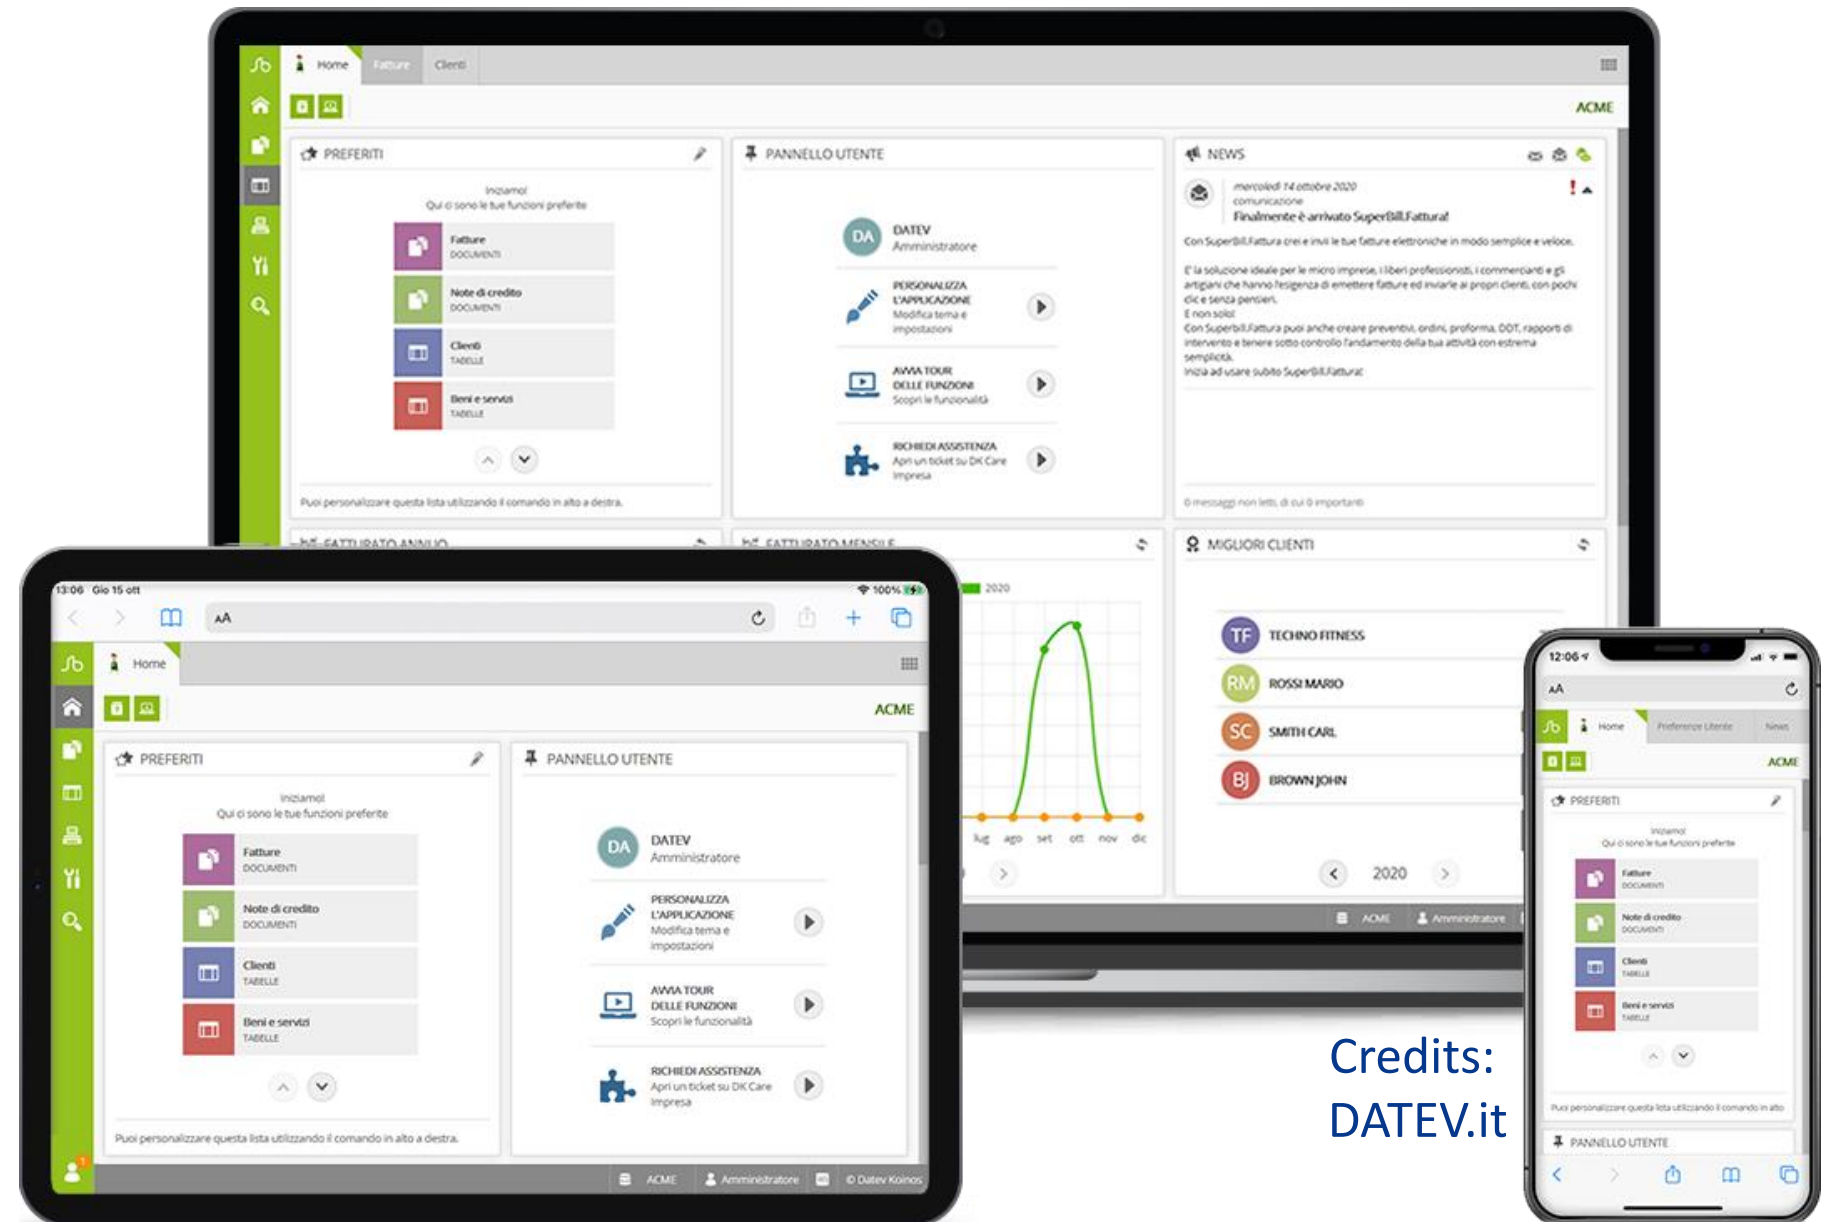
Home Fatture Clienti

ACME

PREFERITI

Iniziamo!
Qui ci sono le tue funzioni preferite

Fatture
DOCUMENTI

Note di credito
DOCUMENTI

Clienti
TABELLE

Beni e servizi
TABELLE

Puoi personalizzare questa lista utilizzando il comando in alto a destra.

PANNELLO UTENTE

DA DATEV
Amministratore

PERSONALIZZA L'APPLICAZIONE
Modifica tema e impostazioni

AVVIA TOUR DELLE FUNZIONI
Scopri le funzionalità

RICHIEDI ASSISTENZA
Apri un ticket su DK Care Impresa

NEWS

mercoledì 14 ottobre 2020
comunicazione
Finalmente è arrivato SuperBill.Fattura!

Con SuperBill.Fattura crei e invii le tue fatture elettroniche in modo semplice e veloce.

E' la soluzione ideale per le micro imprese, i liberi professionisti, i commercianti e gli artigiani che hanno l'esigenza di emettere fatture ed inviarle ai propri clienti, con pochi clic e senza pensieri.
E non solo!
Con SuperBill.Fattura puoi anche creare preventivi, ordini, proforma, DDT, rapporti di intervento e tenere sotto controllo l'andamento della tua attività con estrema semplicità.
Inizia ad usare subito SuperBill.Fattura!

0 messaggi non letti, di cui 0 importanti

FATTURATO ANNUO

FATTURATO MENSILE

2020

lug ago set ott nov dic

MIGLIORI CLIENTI

TF TECHNO FITNESS
RM ROSSI MARIO
SC SMITH CARL
BJ BROWN JOHN

2020

ACME Amministratore

13:06 Gio 15 ott

100%

AA

Home

ACME

PREFERITI

Iniziamo!
Qui ci sono le tue funzioni preferite

Fatture
DOCUMENTI

Note di credito
DOCUMENTI

Clienti
TABELLE

Beni e servizi
TABELLE

Puoi personalizzare questa lista utilizzando il comando in alto a destra.

PANNELLO UTENTE

DA DATEV
Amministratore

PERSONALIZZA L'APPLICAZIONE
Modifica tema e impostazioni

AVVIA TOUR DELLE FUNZIONI
Scopri le funzionalità

RICHIEDI ASSISTENZA
Apri un ticket su DK Care Impresa

ACME Amministratore © Datev Koinos

12:06

AA

Home Preferenze Utente News

ACME

PREFERITI

Iniziamo!
Qui ci sono le tue funzioni preferite

Fatture
DOCUMENTI

Note di credito
DOCUMENTI

Clienti
TABELLE

Beni e servizi
TABELLE

Puoi personalizzare questa lista utilizzando il comando in alto

PANNELLO UTENTE

Credits:
DATEV.it